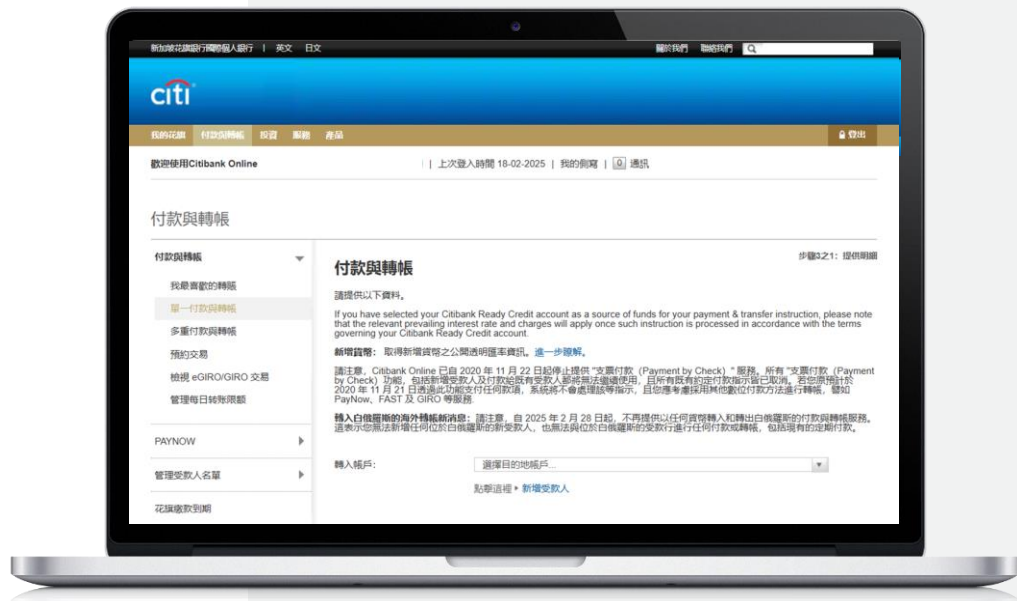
新加坡花旗銀行國際個人銀行 | 英文 日文

關於我們 聯絡我們

citi

我的花旗 付款與轉帳 投資 服務 產品

登出

歡迎使用Citibank Online

| 上次登入時間 18-02-2025 | 我的側寫 | 0 通訊

付款與轉帳

付款與轉帳

我最喜歡的轉賬

單一付款與轉帳

多重付款與轉帳

預約交易

檢視 eGIRO/GIRO 交易

管理每日轉帳限額

PAYNOW

管理受款人名單

花旗繳款到期

付款與轉帳

步驟3之1：提供明細

請提供以下資料。

If you have selected your Citibank Ready Credit account as a source of funds for your payment & transfer instruction, please note that the relevant prevailing interest rate and charges will apply once such instruction is processed in accordance with the terms governing your Citibank Ready Credit account.

新增貨幣：取得新增貨幣之公開透明匯率資訊。進一步瞭解。

請注意，Citibank Online 已自 2020 年 11 月 22 日起停止提供 "支票付款（Payment by Check）" 服務。所有 "支票付款（Payment by Check）" 功能，包括新增受款人及付款給既有受款人都將無法繼續使用，且所有既有的定付款指示皆已取消。若您原預計於 2020 年 11 月 21 日透過此功能支付任何款項，系統將不會處理該等指示，且您應考慮採用其他數位付款方法進行轉帳，譬如 PayNow、FAST 及 GIRO 等服務。

轉入白俄羅斯的海外轉帳新消息：請注意，自 2025 年 2 月 28 日起，不再提供以任何貨幣轉入和轉出白俄羅斯的付款與轉帳服務。這表示您無法新增任何位於白俄羅斯的新受款人，也無法與位於白俄羅斯的受款行進行任何付款或轉帳，包括現有的定期付款。

轉入帳戶：

選擇目的地帳戶...

點擊這裡 • 新增受款人